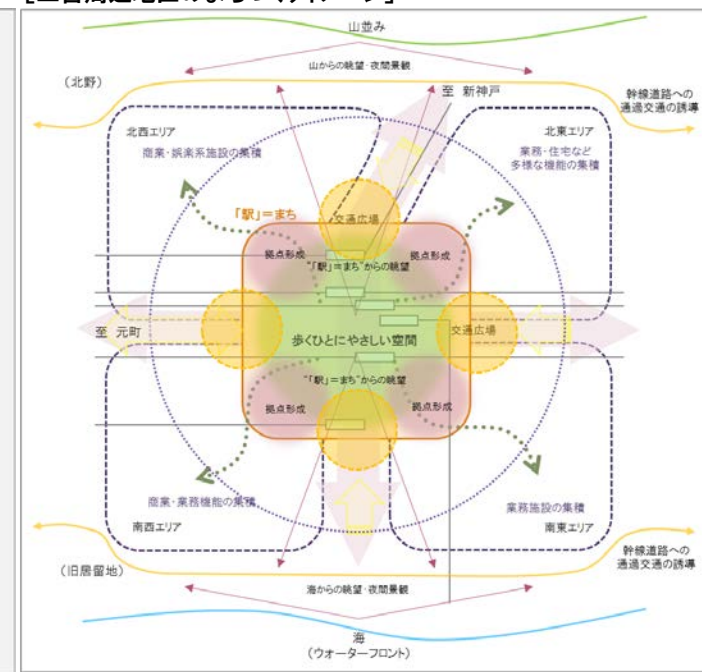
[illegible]

山並み

山からの眺望・夜間景観

（北野）

至 新神戸

幹線道路への通過交通の誘導

北西エリア

商業・娯楽系施設の集積

北東エリア

業務・住宅など多様な機能の集積

「駅」＝まち

交通広場

拠点形成

"「駅」＝まち"からの眺望

拠点形成

至 元町

歩くひとにやさしい空間

交通広場

"「駅」＝まち"からの眺望

拠点形成

拠点形成

商業・業務機能の集積

業務施設の集積

南西エリア

南東エリア

幹線道路への通過交通の誘導

（旧居留地）

海からの眺望・夜間景観

海
（ウォーターフロント）